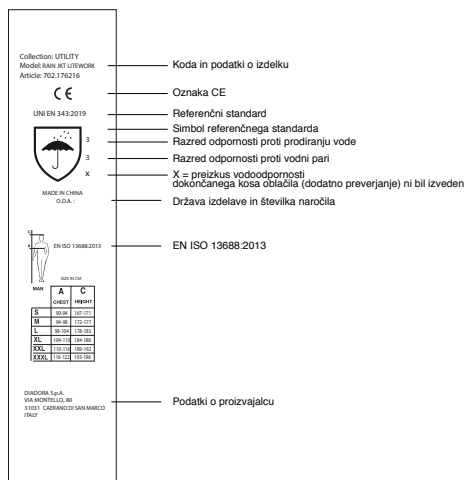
Collection: UTILITY
Model: RAIN JKT LITEWORK
Article: 702.176216

Koda in podatki o izdelku

CE

Oznaka CE

UNI EN 343:2019

Referenčni standard

Simbol referenčnega standarda

3

Razred odpornosti proti prodiranju vode

3

Razred odpornosti proti vodni pari

X

X = preizkus vodoodpornosti dokončanega kosa oblačila (dodatno preverjanje) ni bil izveden

MADE IN CHINA
O.D.A.:

Država izdelave in številka naročila

EN ISO 13688:2013

EN ISO 13688:2013

SIZE IN CM

| MAN | A CHEST | C HEIGHT |
|---|---|---|
| S | 90-94 | 167-171 |
| M | 94-98 | 172-177 |
| L | 98-104 | 178-183 |
| XL | 104-110 | 184-188 |
| XXL | 110-116 | 189-192 |
| XXXL | 116-122 | 193-196 |

DIADORA S.p.A.
VIA MONTELLO, 80
31031 CAERANO DI SAN MARCO
ITALY

Podatki o proizvajalcu